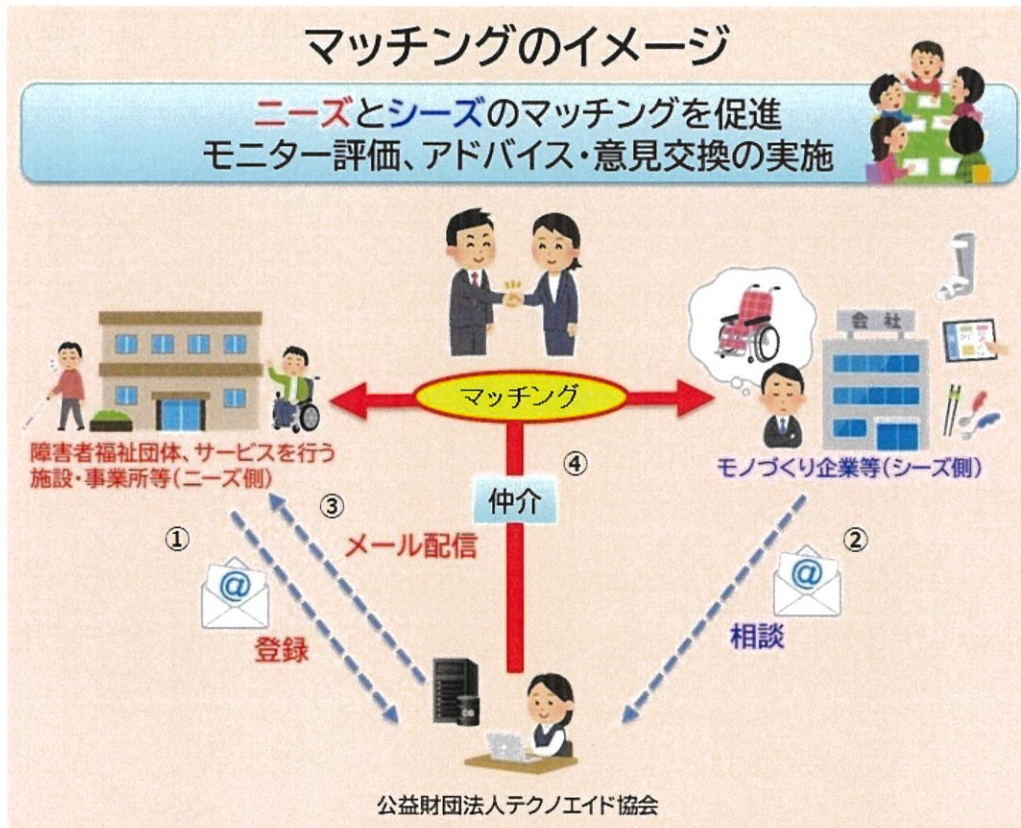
マッチングのイメージ

ニーズとシーズのマッチングを促進
モニター評価、アドバイス・意見交換の実施

会社

マッチング

障害者福祉団体、サービスを行う施設・事業所等（ニーズ側）

モノづくり企業等（シーズ側）

④

仲介

③

メール配信

①

@

登録

②

@

相談

公益財団法人テクノエイド協会